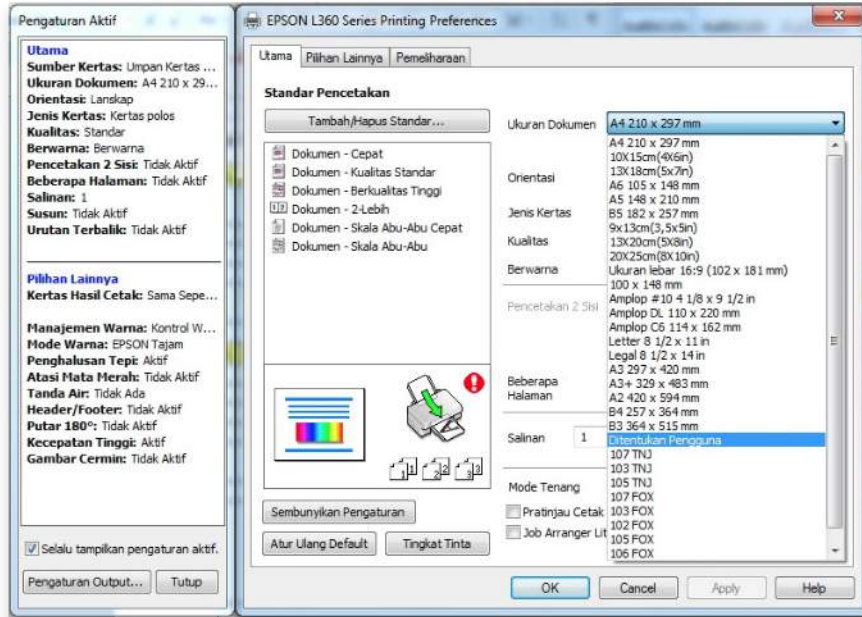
Pengaturan Aktif

Utama
Sumber Kertas: Umpan Kertas ...
Ukuran Dokumen: A4 210 x 29...
Orientasi: Lanskap
Jenis Kertas: Kertas polos
Kualitas: Standar
Berwarna: Berwarna
Pencetakan 2 Sisi: Tidak Aktif
Beberapa Halaman: Tidak Aktif
Salinan: 1
Susun: Tidak Aktif
Urutan Terbalik: Tidak Aktif

Pilihan Lainnya
Kertas Hasil Cetak: Sama Sepe...

Manajemen Warna: Kontrol W...
Mode Warna: EPSON Tajam
Penghalusan Tepi: Aktif
Atasi Mata Merah: Tidak Aktif
Tanda Air: Tidak Ada
Header/Footer: Tidak Aktif
Putar 180°: Tidak Aktif
Kecepatan Tinggi: Aktif
Gambar Cermin: Tidak Aktif

Selalu tampilkan pengaturan aktif.

Pengaturan Output... Tutup

EPSON L360 Series Printing Preferences

Utama | Pilihan Lainnya | Pemeliharaan

Standar Pencetakan

Tambah/Hapus Standar...

Dokumen - Cepat
Dokumen - Kualitas Standar
Dokumen - Berkualitas Tinggi
Dokumen - 2-Lebih
Dokumen - Skala Abu-Abu Cepat
Dokumen - Skala Abu-Abu

Ukuran Dokumen A4 210 x 297 mm

Orientasi

Jenis Kertas

Kualitas

Berwarna

Pencetakan 2 Sisi

Beberapa Halaman

Salinan 1

Mode Tenang

Pratinjau Cetak

Job Arranger Lit

A4 210 x 297 mm
10X15cm(4X6in)
13X18cm(5x7in)
A6 105 x 148 mm
A5 148 x 210 mm
B5 182 x 257 mm
9x13cm(3,5x5in)
13X20cm(5X8in)
20X25cm(8X10in)
Ukuran lebar 16:9 (102 x 181 mm)
100 x 148 mm
Amplop #10 4 1/8 x 9 1/2 in
Amplop DL 110 x 220 mm
Amplop C6 114 x 162 mm
Letter 8 1/2 x 11 in
Legal 8 1/2 x 14 in
A3 297 x 420 mm
A3+ 329 x 483 mm
A2 420 x 594 mm
B4 257 x 364 mm
B3 364 x 515 mm
Ditentukan Pengguna
107 TNJ
103 TNJ
105 TNJ
107 FOX
103 FOX
102 FOX
105 FOX
106 FOX

Sembunyikan Pengaturan

Atur Ulang Default Tingkat Tinta

OK Cancel Apply Help